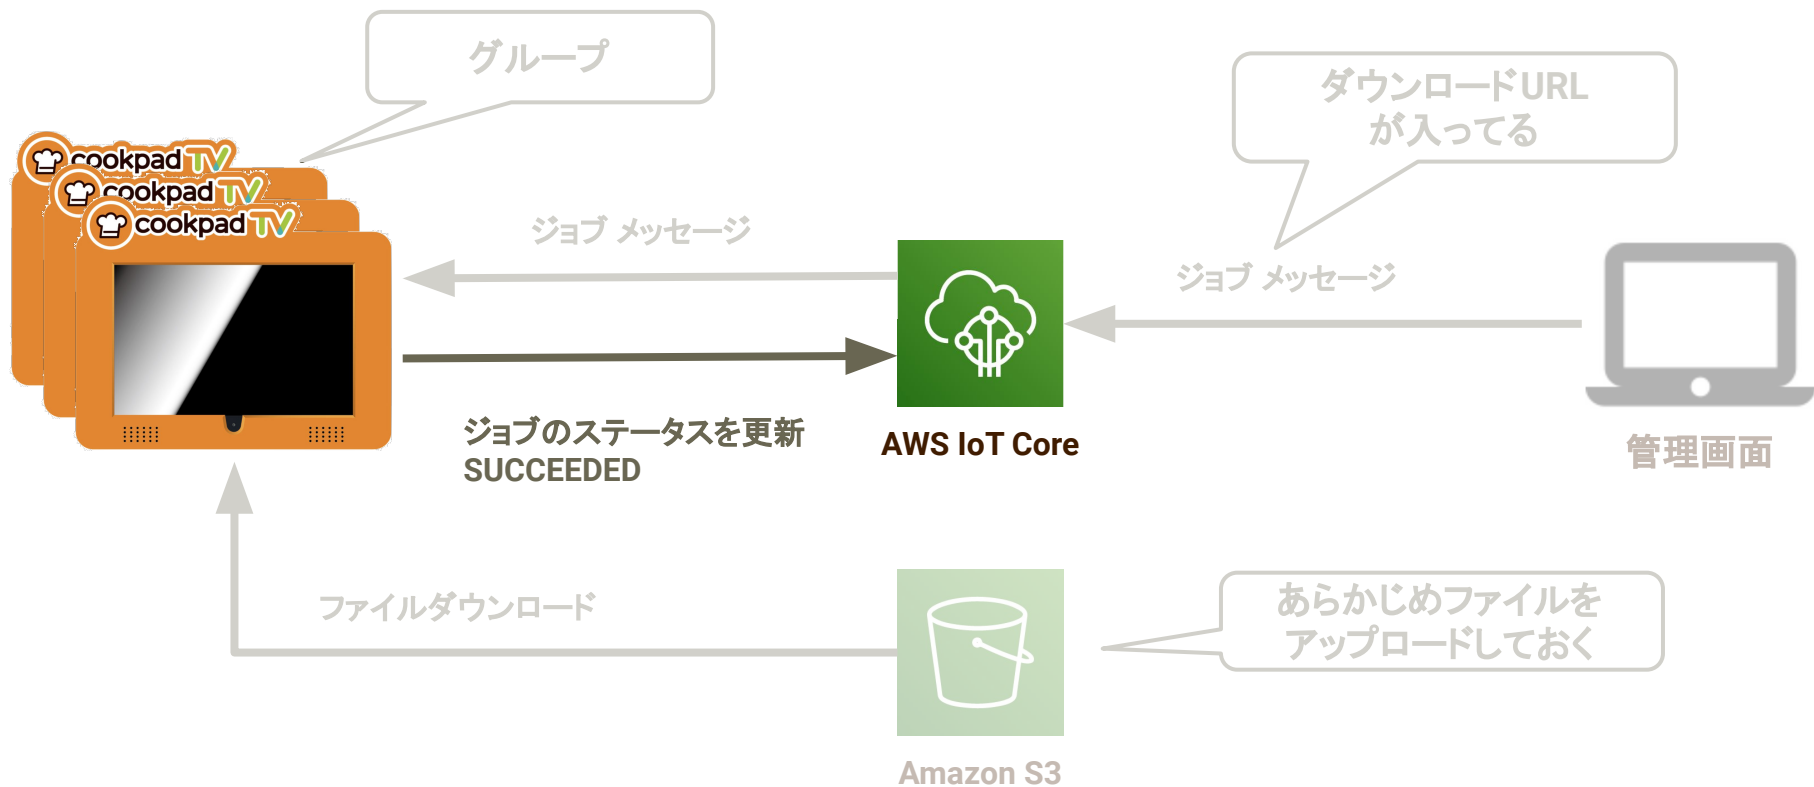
グループ

ダウンロードURL
が入ってる

cookpad TV
cookpad TV
cookpad TV

ジョブ メッセージ

ジョブ メッセージ

ジョブのステータスを更新
SUCCEEDED

AWS IoT Core

管理画面

ファイルダウンロード

あらかじめファイルを
アップロードしておく

Amazon S3